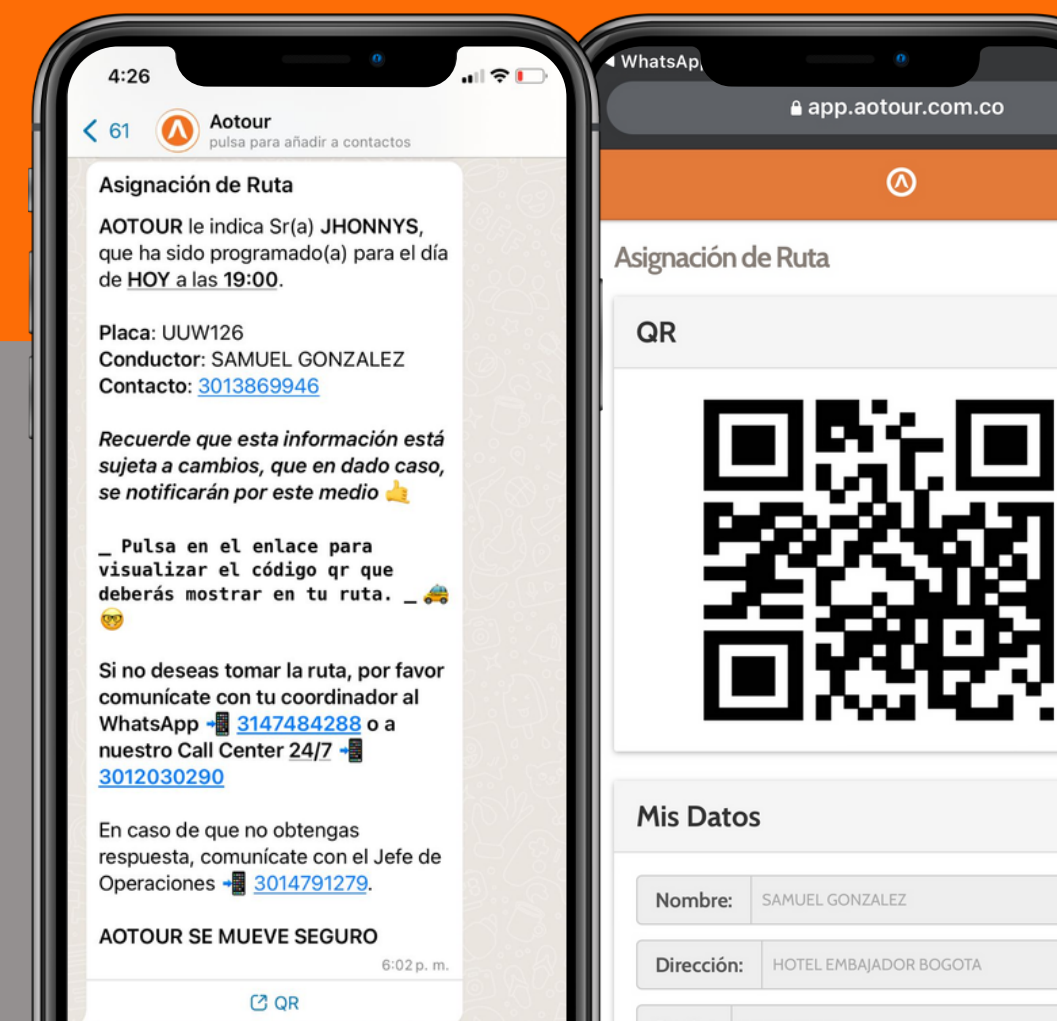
4:26

< 61 Aotour
pulsa para añadir a contactos

Asignación de Ruta

AOTOUR le indica Sr(a) JHONNYS, que ha sido programado(a) para el día de HOY a las 19:00.

Placa: UUW126
Conductor: SAMUEL GONZALEZ
Contacto: 3013869946

Recuerde que esta información está sujeta a cambios, que en dado caso, se notificarán por este medio 👍

_ Pulsa en el enlace para visualizar el código qr que deberás mostrar en tu ruta. _ 🚕 🤓

Si no deseas tomar la ruta, por favor comunícate con tu coordinador al WhatsApp 📲 3147484288 o a nuestro Call Center 24/7 📲 3012030290

En caso de que no obtengas respuesta, comunícate con el Jefe de Operaciones 📲 3014791279.

AOTOUR SE MUEVE SEGURO

6:02 p. m.

QR

◂ WhatsApp

app.aotour.com.co

Asignación de Ruta

QR

Mis Datos

Nombre: SAMUEL GONZALEZ

Dirección: HOTEL EMBAJADOR BOGOTA